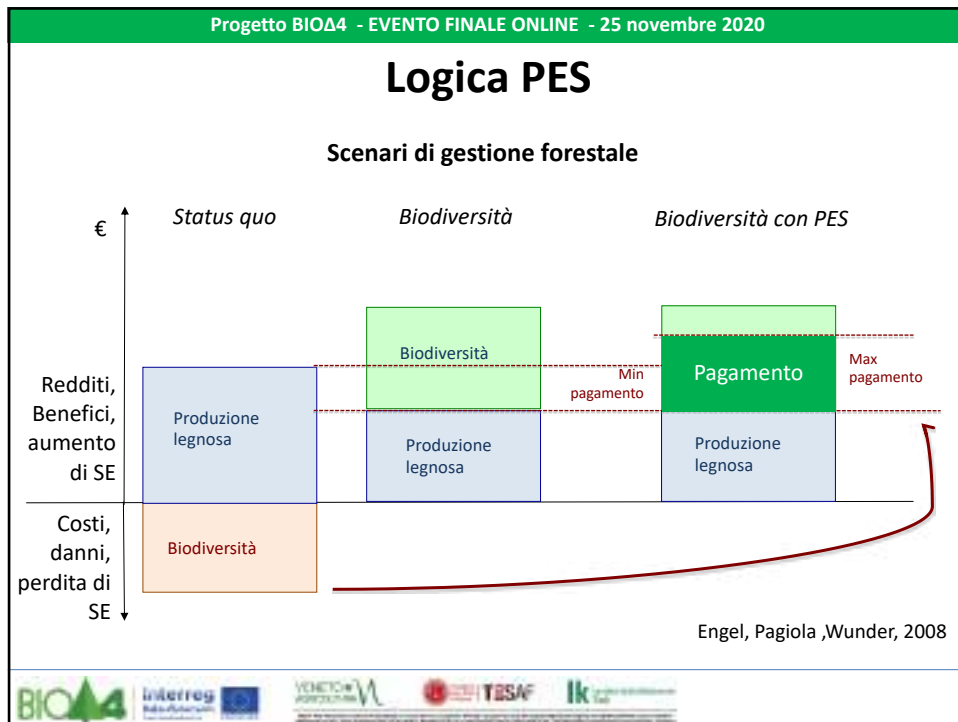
Progetto BIOΔ4 - EVENTO FINALE ONLINE - 25 novembre 2020

Logica PES

Scenari di gestione forestale

€

Status quo

Biodiversità

Biodiversità con PES

Redditi, Benefici, aumento di SE

Costi, danni, perdita di SE

Produzione legnosa

Biodiversità

Biodiversità

Produzione legnosa

Min pagamento

Pagamento

Max pagamento

Produzione legnosa

Engel, Pagiola ,Wunder, 2008

BIOΔ4 Interreg TESAF